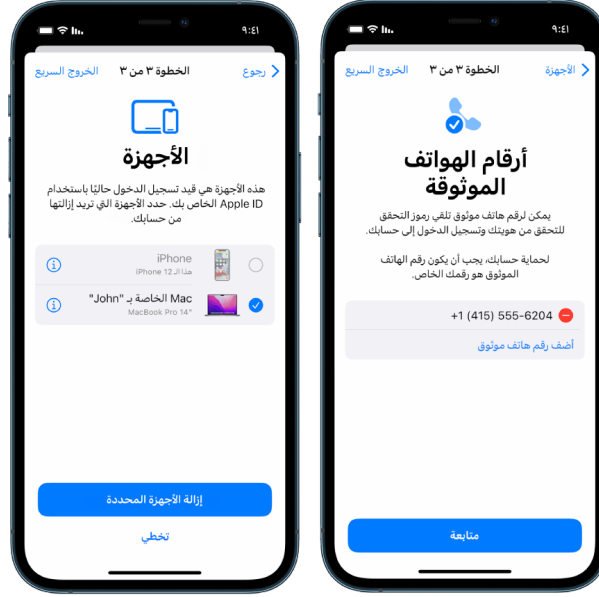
٩:٤١

الخروج السريع
الخطوة ٣ من ٣
رجوع

الأجهزة

هذه الأجهزة هي قيد تسجيل الدخول حاليًا باستخدام Apple ID الخاص بك. حدد الأجهزة التي تريد إزالتها من حسابك.

iPhone
هذا الـ iPhone 12

Mac الخاصة بـ "John"
MacBook Pro 14"

إزالة الأجهزة المحددة

تخطي

٩:٤١

الخروج السريع
الخطوة ٣ من ٣
الأجهزة

أرقام الهواتف الموثوقة

يمكن لرقم هاتف موثوق تلقي رموز التحقق للتحقق من هويتك وتسجيل الدخول إلى حسابك.

لحماية حسابك، يجب أن يكون رقم الهاتف الموثوق هو رقمك الخاص.

+1 (415) 555-6204

أضف رقم هاتف موثوق

متابعة